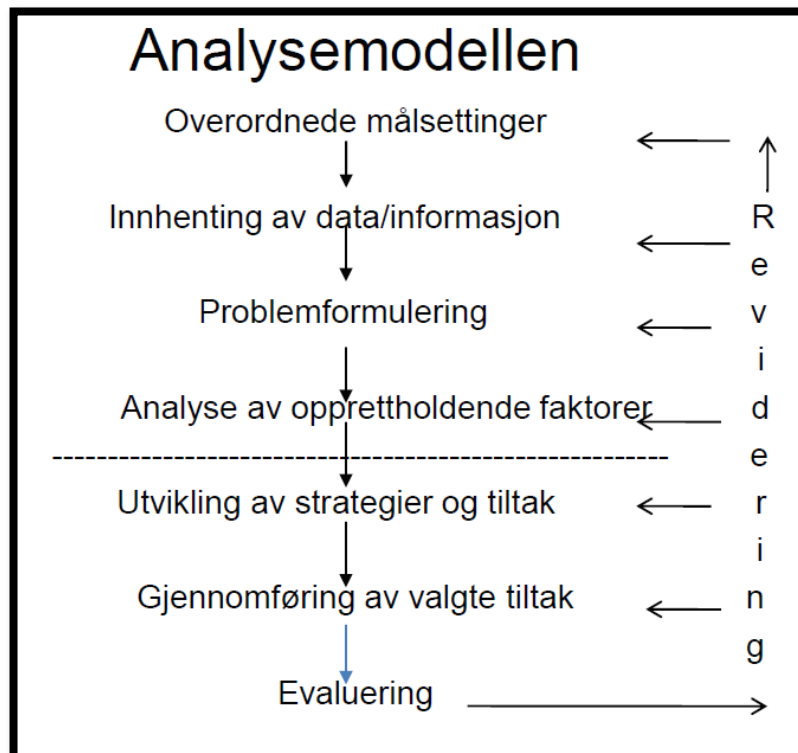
Analysemodellen

Overordnede målsettinger

Innhenting av data/informasjon

Problemformulering

Analyse av opprettholdende faktorer

Utvikling av strategier og tiltak

Gjennomføring av valgte tiltak

Evaluering

R
e
v
i
d
e
r
i
n
g